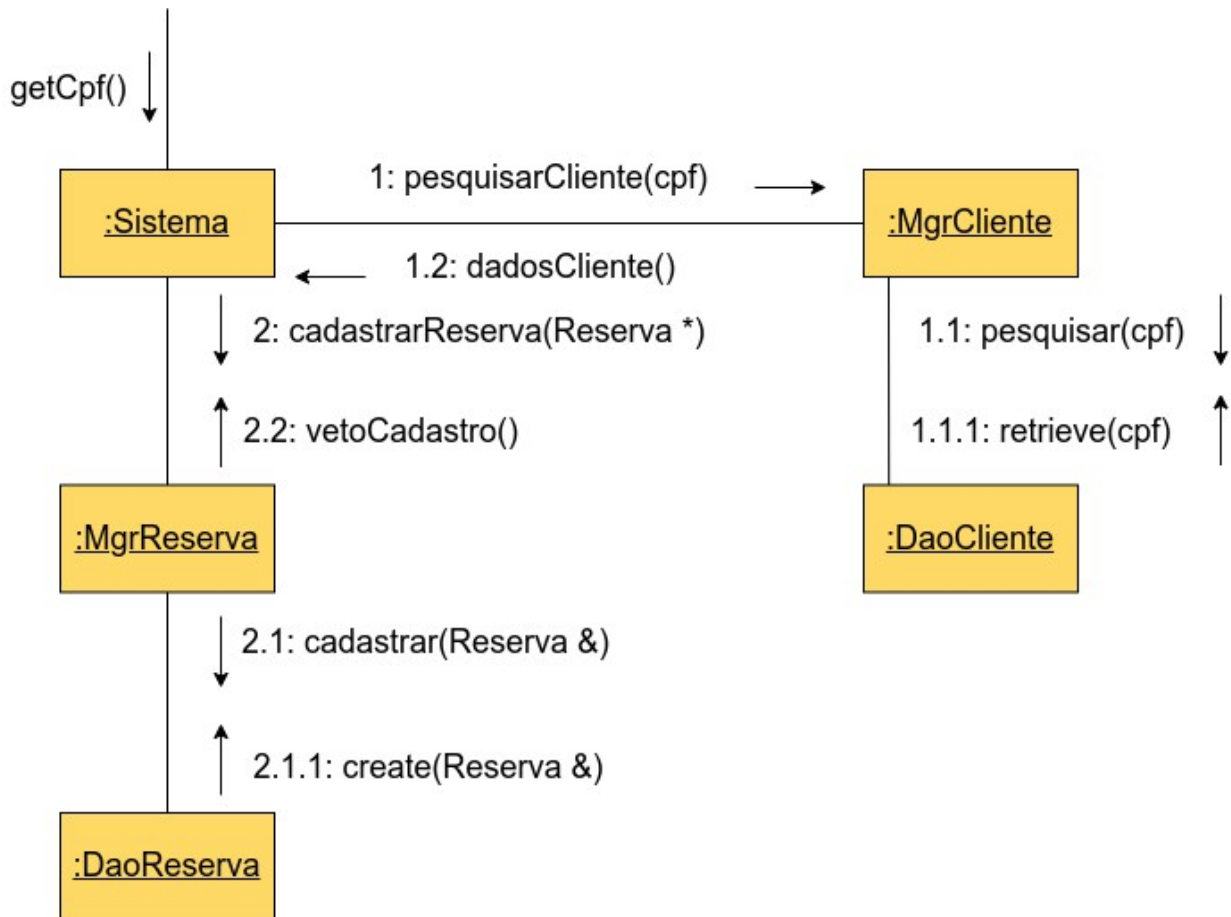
getCpf()

:Sistema

1: pesquisarCliente(cpf)

:MgrCliente

1.2: dadosCliente()

2: cadastrarReserva(Reserva *)

1.1: pesquisar(cpf)

2.2: vetoCadastro()

1.1.1: retrieve(cpf)

:MgrReserva

:DaoCliente

2.1: cadastrar(Reserva &)

2.1.1: create(Reserva &)

:DaoReserva